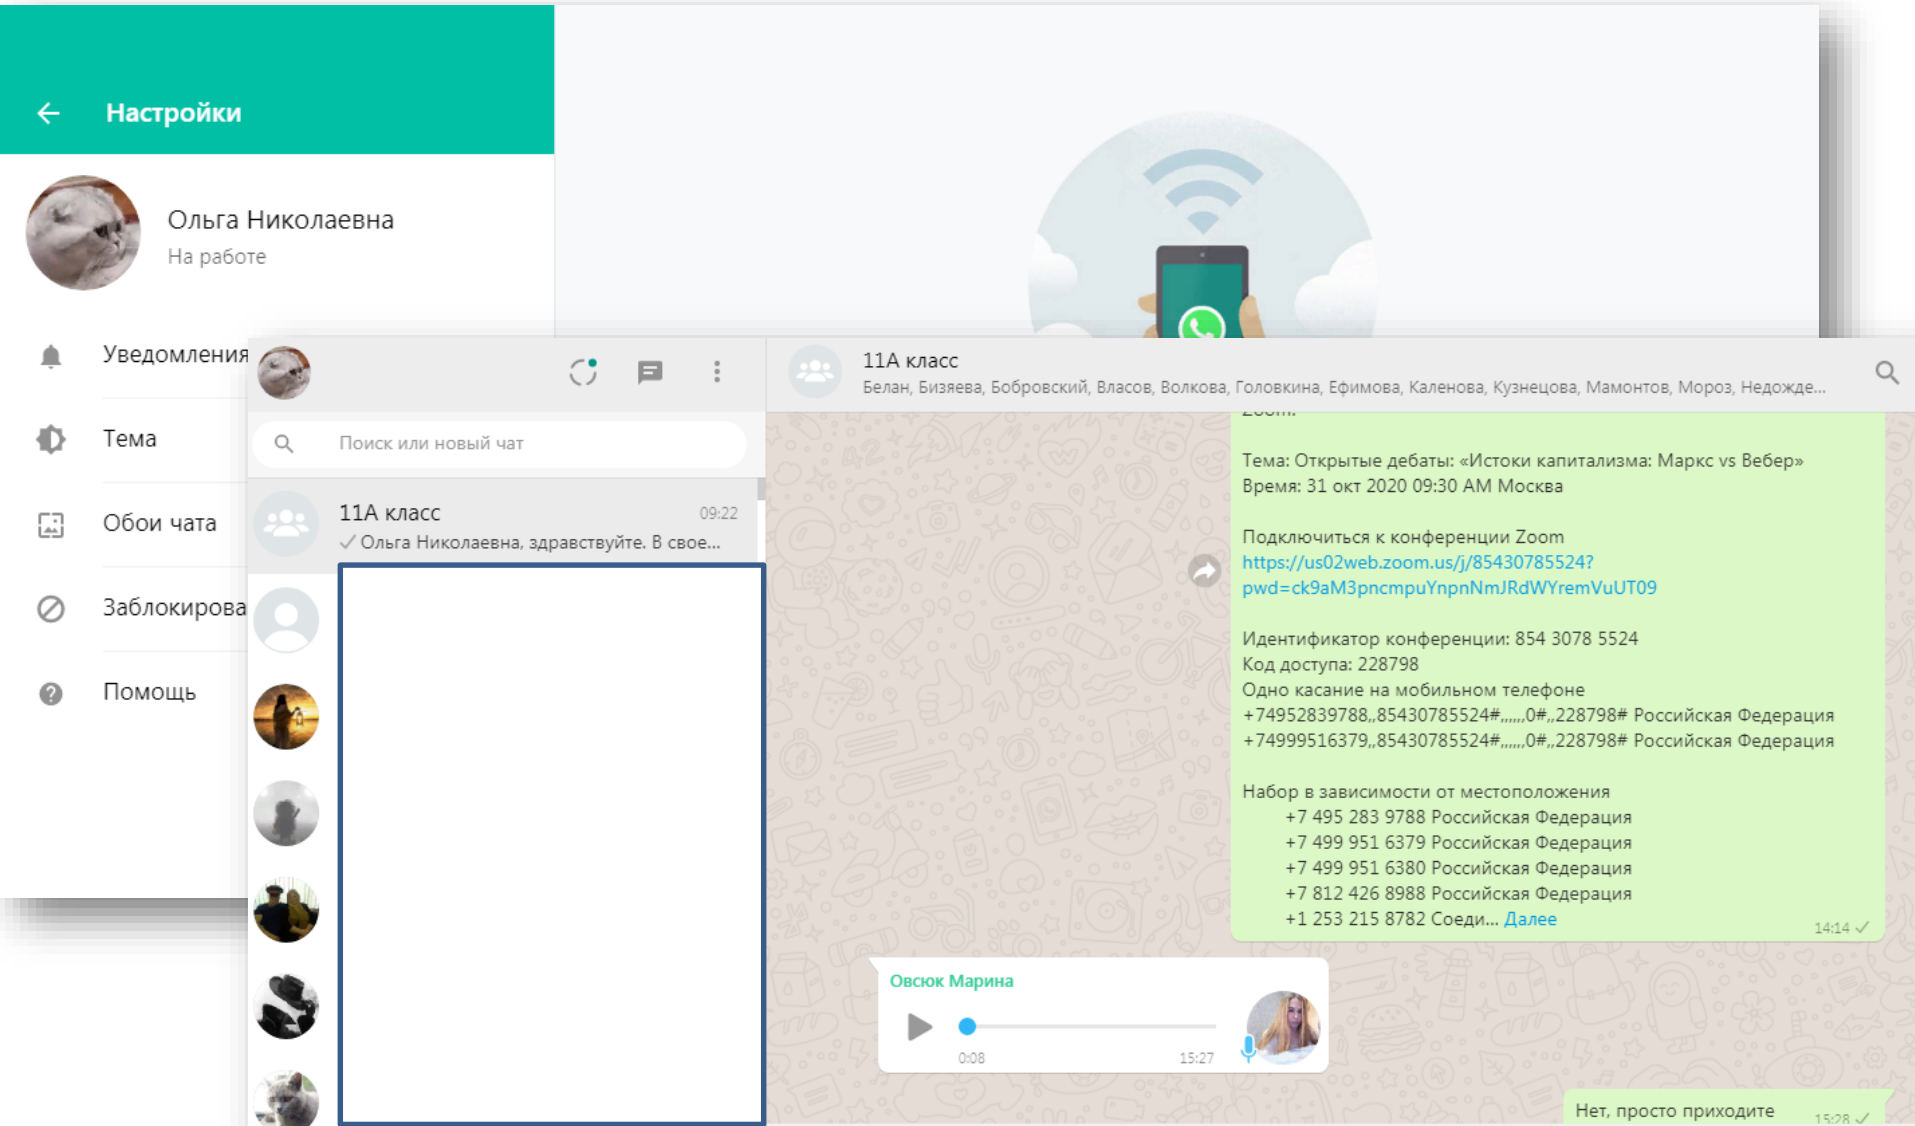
Настройки

Ольга Николаевна
На работе

Уведомления

Тема

Обои чата

Заблокирова

Помощь

Поиск или новый чат

11А класс 09:22
Ольга Николаевна, здравствуйте. В свое...

11А класс
Белан, Бизяева, Бобровский, Власов, Волкова, Головкина, Ефимова, Каленова, Кузнецова, Мамонтов, Мороз, Недожде...

Тема: Открытые дебаты: «Истоки капитализма: Маркс vs Вебер»
Время: 31 окт 2020 09:30 AM Москва

Подключиться к конференции Zoom
https://us02web.zoom.us/j/85430785524?pwd=ck9aM3pncmpuYnpnNmJRdWYremVuUT09

Идентификатор конференции: 854 3078 5524
Код доступа: 228798
Одно касание на мобильном телефоне
+74952839788,,85430785524#,,,,,,0#,,228798# Российская Федерация
+74999516379,,85430785524#,,,,,,0#,,228798# Российская Федерация

Набор в зависимости от местоположения
+7 495 283 9788 Российская Федерация
+7 499 951 6379 Российская Федерация
+7 499 951 6380 Российская Федерация
+7 812 426 8988 Российская Федерация
+1 253 215 8782 Соеди... Далее
14:14

Овсюк Марина
0:08 15:27

Нет, просто приходите 15:28